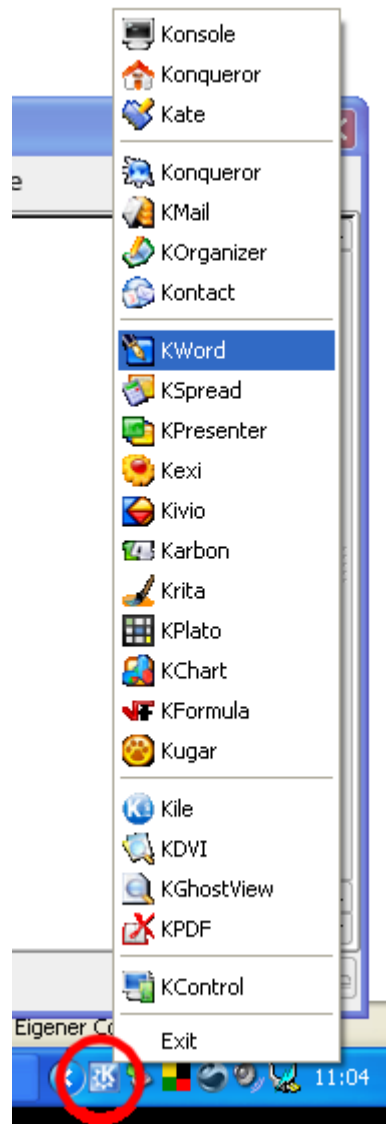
Konsole
Konqueror
Kate

Konqueror
KMail
KOrganizer
Kontact

KWord
KSpread
KPresenter
Kexi
Kivio
Karbon
Krita
KPlato
KChart
KFormula
Kugar

Kile
KDVI
KGhostView
KPDF

KControl

Exit

e
Eigener Co
11:04